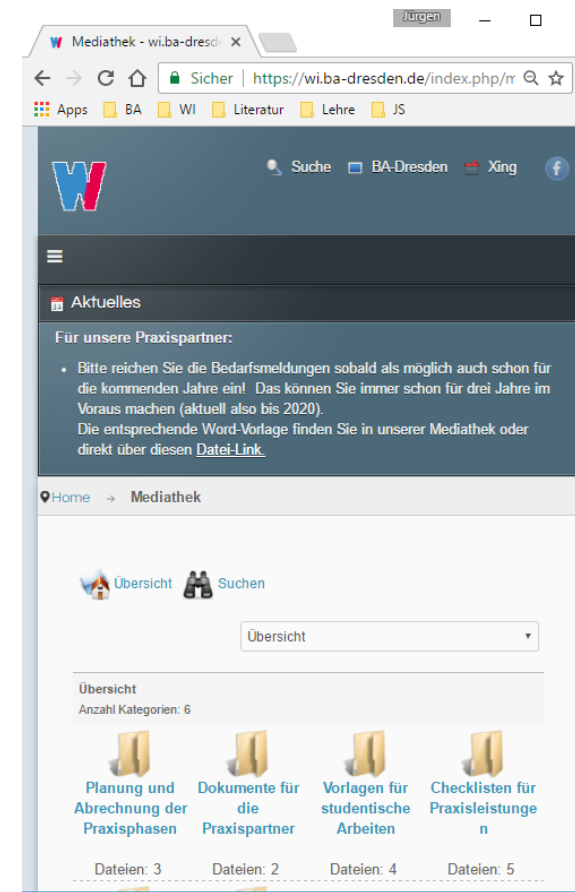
Jürgen

Mediathek - wi.ba-dresd ×

Sicher | https://wi.ba-dresden.de/index.php/m

Apps BA WI Literatur Lehre JS

Suche BA-Dresden Xing

Aktuelles

Für unsere Praxispartner:

- Bitte reichen Sie die Bedarfsmeldungen sobald als möglich auch schon für die kommenden Jahre ein! Das können Sie immer schon für drei Jahre im Voraus machen (aktuell also bis 2020). Die entsprechende Word-Vorlage finden Sie in unserer Mediathek oder direkt über diesen Datei-Link.

Home → Mediathek

Übersicht Suchen

Übersicht

Übersicht
Anzahl Kategorien: 6

| Planung und Abrechnung der Praxisphasen | Dokumente für die Praxispartner | Vorlagen für studentische Arbeiten | Checklisten für Praxisleistungen |
|---|---|---|---|
| Dateien: 3 | Dateien: 2 | Dateien: 4 | Dateien: 5 |